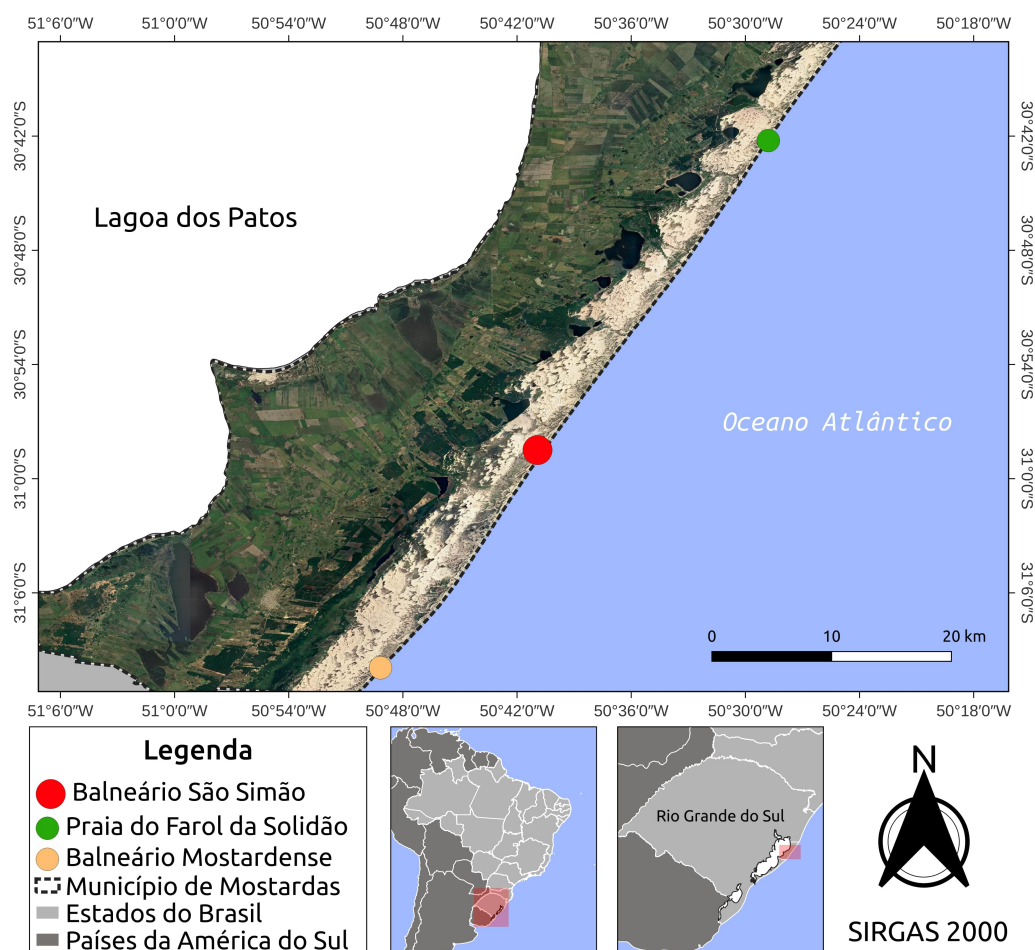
51°6'0"W 51°0'0"W 50°54'0"W 50°48'0"W 50°42'0"W 50°36'0"W 50°30'0"W 50°24'0"W 50°18'0"W

30°42'0"S
30°48'0"S
30°54'0"S
31°0'0"S
31°6'0"S

Lagoa dos Patos

Oceano Atlântico

0 10 20 km

51°6'0"W 51°0'0"W 50°54'0"W 50°48'0"W 50°42'0"W 50°36'0"W 50°30'0"W 50°24'0"W 50°18'0"W

Legenda
Balneário São Simão
Praia do Farol da Solidão
Balneário Mostardense
Município de Mostardas
Estados do Brasil
Países da América do Sul

Rio Grande do Sul

N

SIRGAS 2000